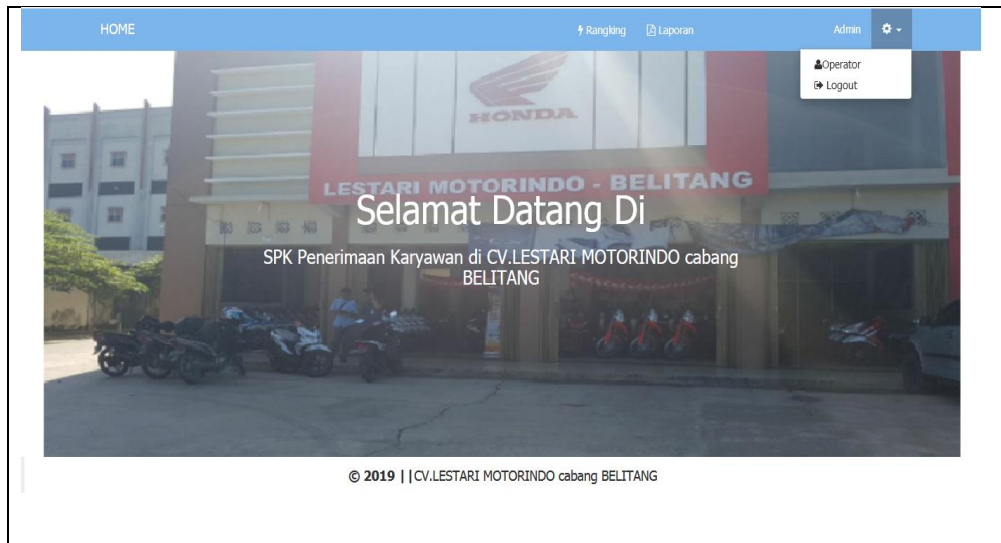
HOME

Rangking Laporan

Admin

Operator
Logout

HONDA

LESTARI MOTORINDO - BELITANG

Selamat Datang Di

SPK Penerimaan Karyawan di CV.LESTARI MOTORINDO cabang BELITANG

© 2019 | |CV.LESTARI MOTORINDO cabang BELITANG